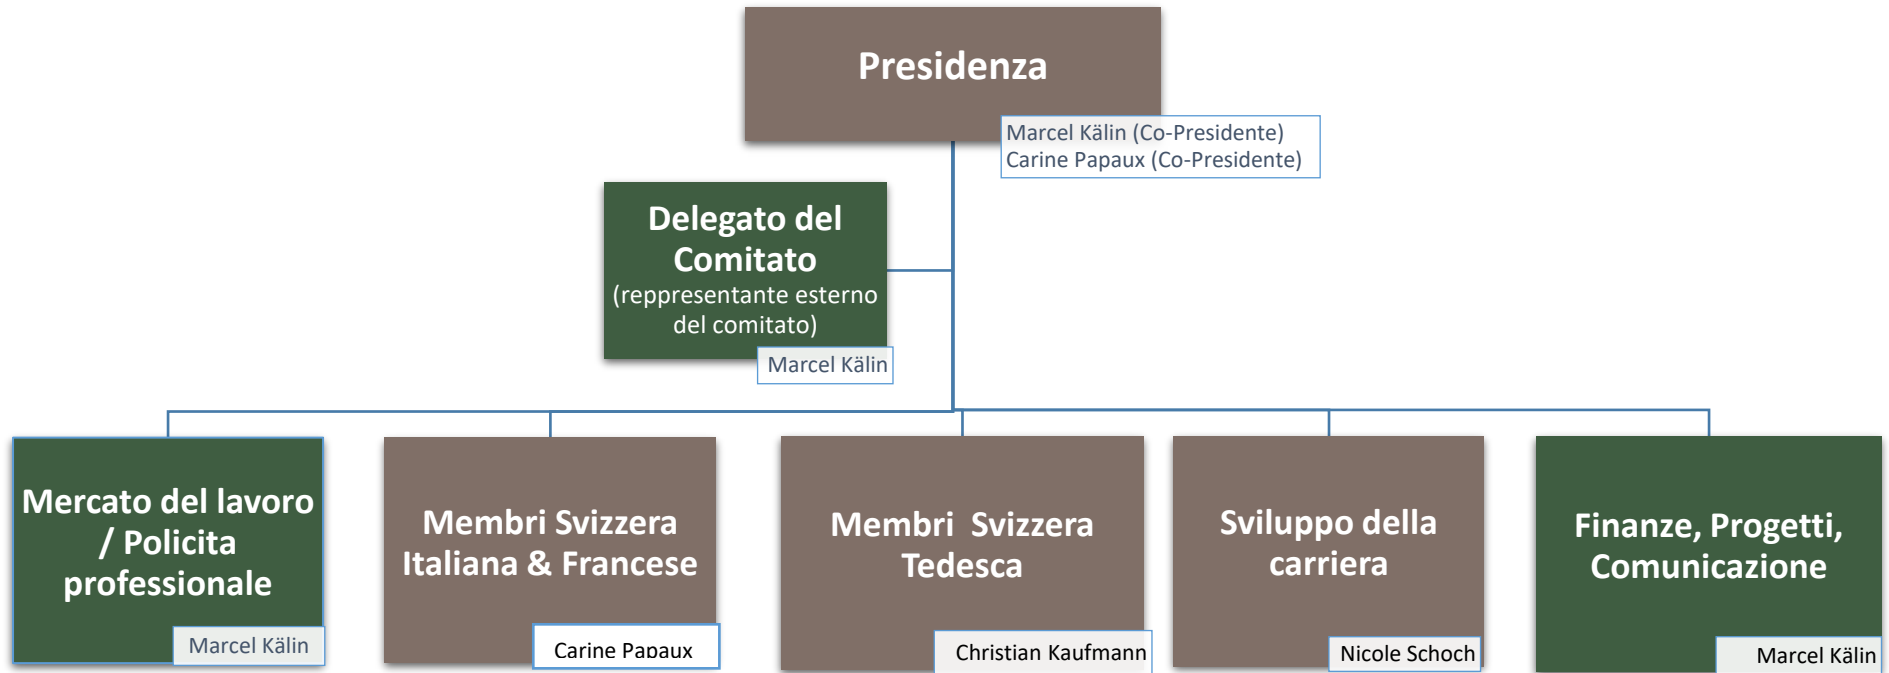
Presidenza

Marcel Kälin (Co-Presidente)
Carine Papaux (Co-Presidente)

Delegato del Comitato
(reppresentante esterno del comitato)

Marcel Kälin

Mercato del lavoro / Policita professionale

Marcel Kälin

Membri Svizzera Italiana & Francese

Carine Papaux

Membri Svizzera Tedesca

Christian Kaufmann

Sviluppo della carriera

Nicole Schoch

Finanze, Progetti, Comunicazione

Marcel Kälin